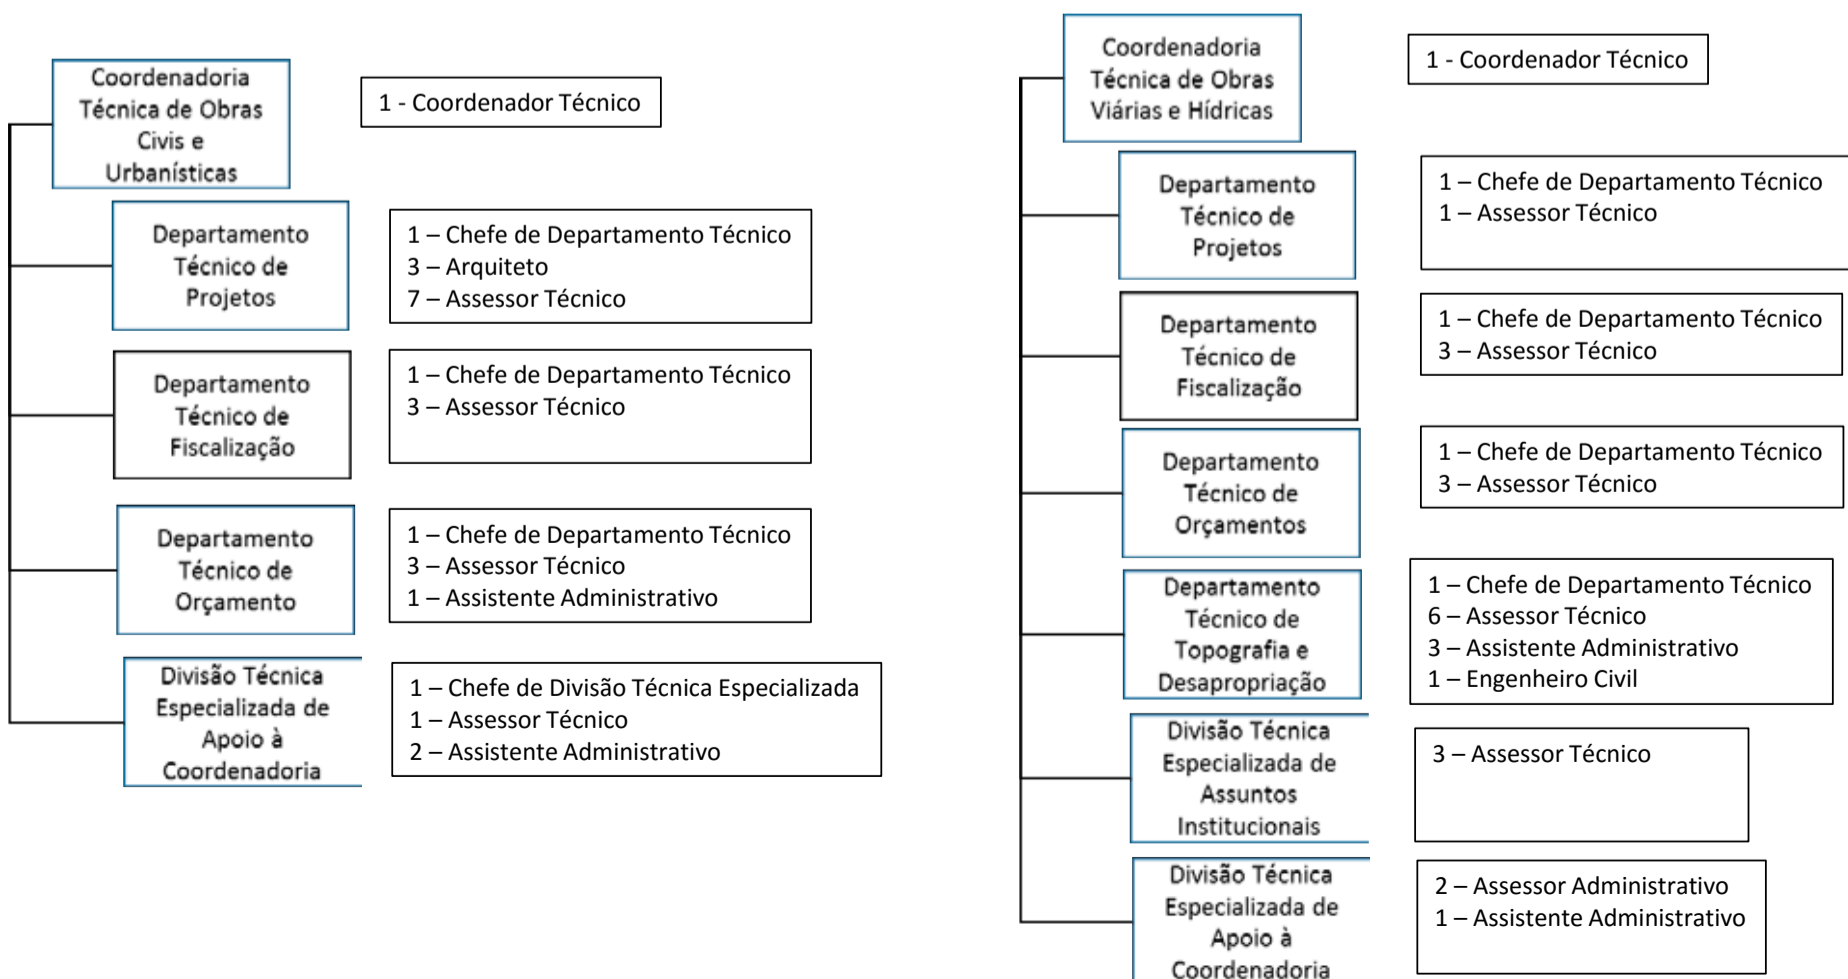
Coordenadoria Técnica de Obras Civis e Urbanísticas

1 - Coordenador Técnico

Departamento Técnico de Projetos

1 – Chefe de Departamento Técnico
3 – Arquiteto
7 – Assessor Técnico

Departamento Técnico de Fiscalização

1 – Chefe de Departamento Técnico
3 – Assessor Técnico

Departamento Técnico de Orçamento

1 – Chefe de Departamento Técnico
3 – Assessor Técnico
1 – Assistente Administrativo

Divisão Técnica Especializada de Apoio à Coordenadoria

1 – Chefe de Divisão Técnica Especializada
1 – Assessor Técnico
2 – Assistente Administrativo

Coordenadoria Técnica de Obras Viárias e Hídricas

1 - Coordenador Técnico

Departamento Técnico de Projetos

1 – Chefe de Departamento Técnico
1 – Assessor Técnico

Departamento Técnico de Fiscalização

1 – Chefe de Departamento Técnico
3 – Assessor Técnico

Departamento Técnico de Orçamentos

1 – Chefe de Departamento Técnico
3 – Assessor Técnico

Departamento Técnico de Topografia e Desapropriação

1 – Chefe de Departamento Técnico
6 – Assessor Técnico
3 – Assistente Administrativo
1 – Engenheiro Civil

Divisão Técnica Especializada de Assuntos Institucionais

3 – Assessor Técnico

Divisão Técnica Especializada de Apoio à Coordenadoria

2 – Assessor Administrativo
1 – Assistente Administrativo